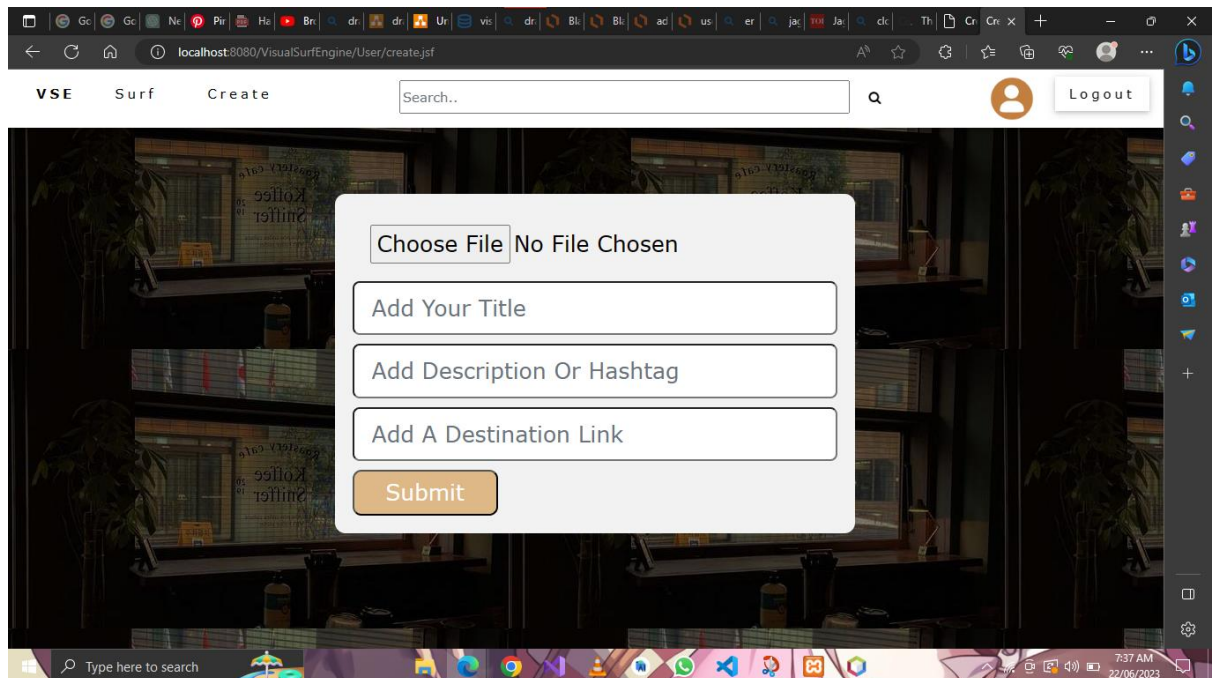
Gc Gc Ne Pir Ha Bre dr dr Ur vis dr Bl Bl ad us er jac Ja clc Th Cr Cre

localhost:8080/VisualSurfEngine/User/create.jsf

VSE Surf Create

Search..

Logout

Choose File No File Chosen

Add Your Title

Add Description Or Hashtag

Add A Destination Link

Submit

Type here to search

7:37 AM
22/06/2023